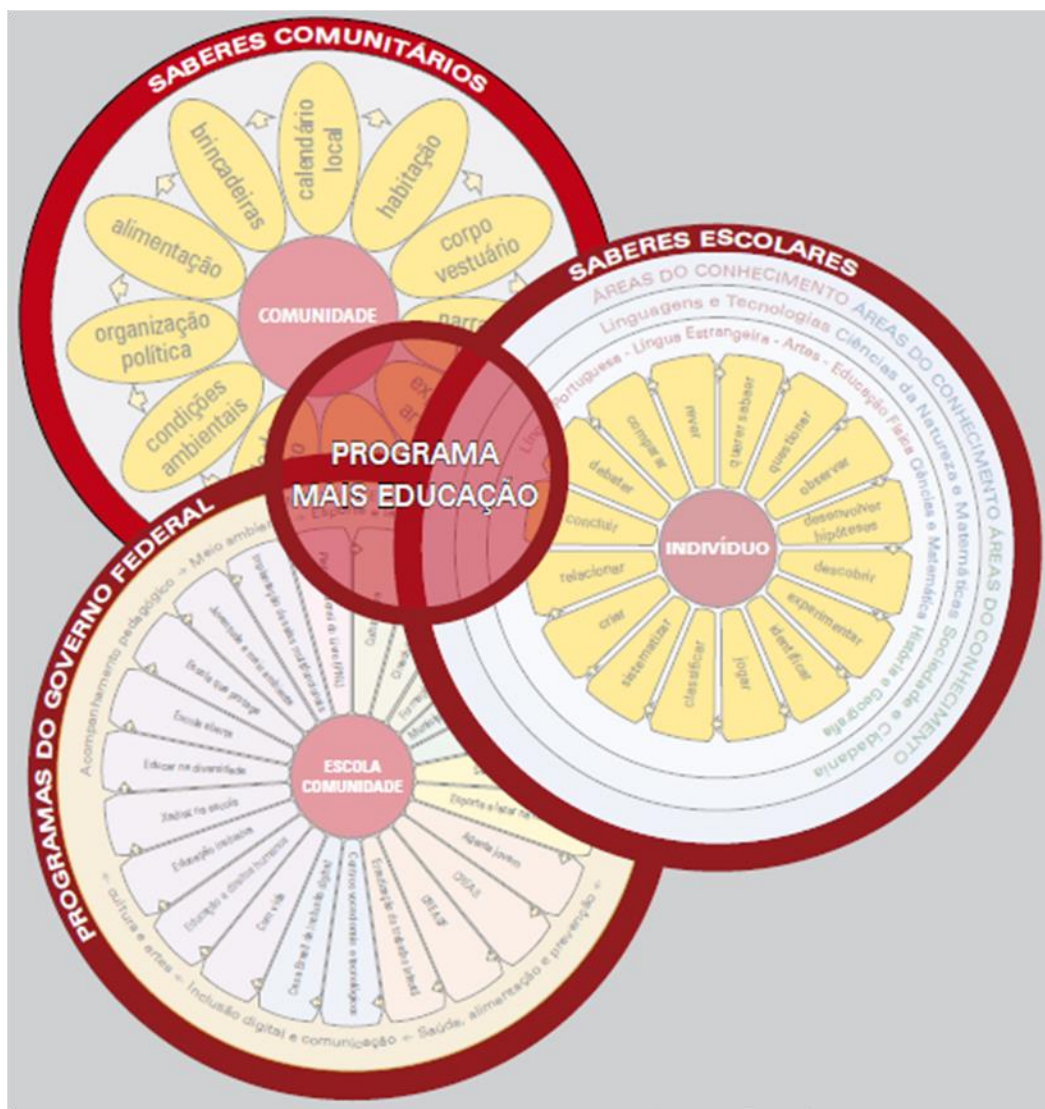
SABERES COMUNITÁRIOS

brincadeiras
calendário local
habitação
corpo vestuário
alimentação
organização política
condições ambientais
COMUNIDADE

SABERES ESCOLARES

ÁREAS DO CONHECIMENTO ÁREAS DO CONHECIMENTO ÁREAS DO CONHECIMENTO
Linguagens e Tecnologias Ciências da Natureza e Matemática Sociedade e Cidadania
Português - Língua Estrangeira - Artes - Educação Física Ciências e Matemática História e Geografia

rever
quere saber
questionar
observar
desenvolver hipóteses
descobrir
experimentar
identificar
jogar
classificar
sistematizar
criar
relacionar
concluir
debater
comparar
INDIVÍDUO

PROGRAMA MAIS EDUCAÇÃO

PROGRAMAS DO GOVERNO FEDERAL

Acompanhamento pedagógico = Meio ambiente = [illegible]
= cultura e artes = Inclusão digital e comunicação = Saúde, alimentação e prevenção =

Escola aberta
Educar na diversidade
Escola que protege
Juventude e meio ambiente
Educação inclusiva
Educação e direitos humanos
Com vida
Saúde na escola
Esporte e lazer na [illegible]
Agente jovem
CRAS
Erradicação do trabalho infantil
Centros vocacionais tecnológicos
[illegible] inclusão digital
ESCOLA COMUNIDADE